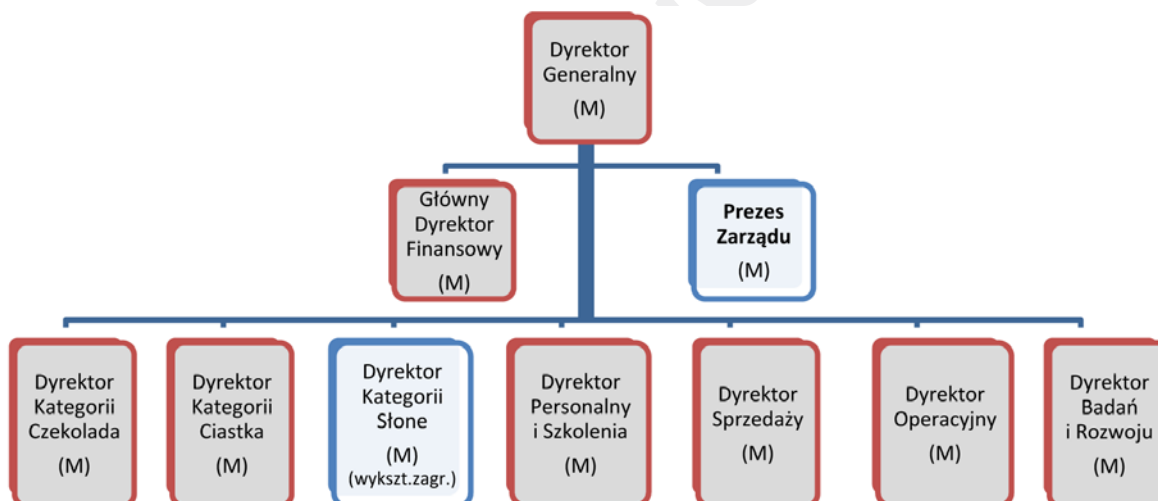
Dyrektor Generalny (M)

Główny Dyrektor Finansowy (M)

Prezes Zarządu (M)

Dyrektor Kategorii Czekolada (M)

Dyrektor Kategorii Ciastka (M)

Dyrektor Kategorii Słone (M) (wykszt.zagr.)

Dyrektor Personalny i Szkolenia (M)

Dyrektor Sprzedaży (M)

Dyrektor Operacyjny (M)

Dyrektor Badań i Rozwoju (M)